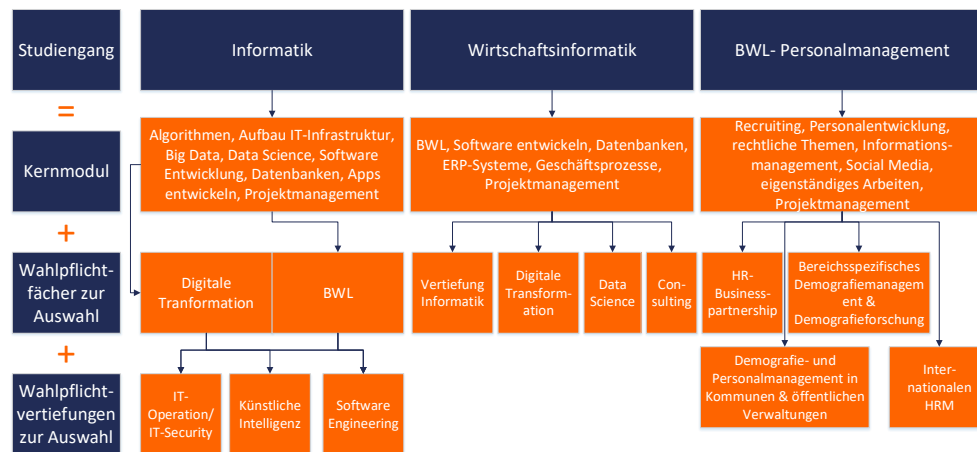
Studiengang

=

Kernmodul

+

Wahlpflichtfächer zur Auswahl

+

Wahlpflichtvertiefungen zur Auswahl

Informatik

Algorithmen, Aufbau IT-Infrastruktur, Big Data, Data Science, Software Entwicklung, Datenbanken, Apps entwickeln, Projektmanagement

Digitale Tranformation

BWL

IT-Operation/ IT-Security

Künstliche Intelligenz

Software Engineering

Wirtschaftsinformatik

BWL, Software entwickeln, Datenbanken, ERP-Systeme, Geschäftsprozesse, Projektmanagement

Vertiefung Informatik

Digitale Transformation

Data Science

Consulting

BWL- Personalmanagement

Recruiting, Personalentwicklung, rechtliche Themen, Informationsmanagement, Social Media, eigenständiges Arbeiten, Projektmanagement

HR-Businesspartnership

Bereichsspezifisches Demografiemanagement & Demografieforschung

Demografie- und Personalmanagement in Kommunen & öffentlichen Verwaltungen

Internationalen HRM